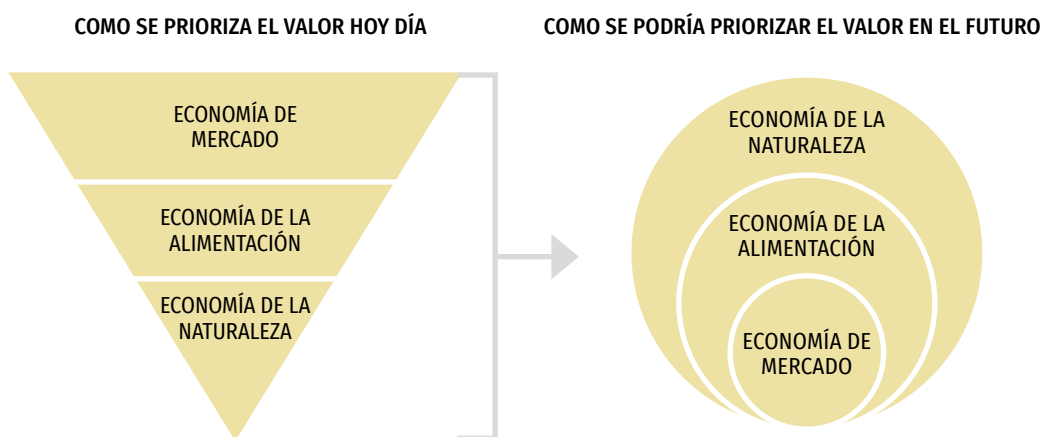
COMO SE PRIORIZA EL VALOR HOY DÍA

ECONOMÍA DE MERCADO

ECONOMÍA DE LA ALIMENTACIÓN

ECONOMÍA DE LA NATURALEZA

COMO SE PODRÍA PRIORIZAR EL VALOR EN EL FUTURO

ECONOMÍA DE LA NATURALEZA

ECONOMÍA DE LA ALIMENTACIÓN

ECONOMÍA DE MERCADO